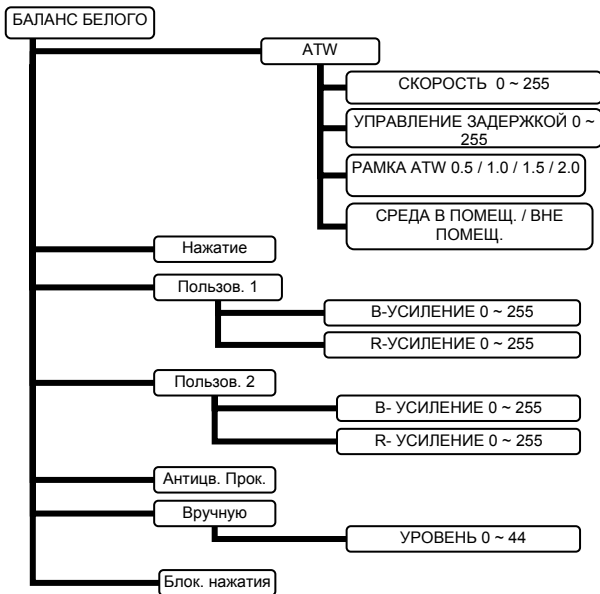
БАЛАНС БЕЛОГО

ATW

СКОРОСТЬ 0 ~ 255

УПРАВЛЕНИЕ ЗАДЕРЖКОЙ 0 ~ 255

РАМКА ATW 0.5 / 1.0 / 1.5 / 2.0

СРЕДА В ПОМЕЩ. / ВНЕ ПОМЕЩ.

Нажатие

Пользов. 1

B-УСИЛЕНИЕ 0 ~ 255

R-УСИЛЕНИЕ 0 ~ 255

Пользов. 2

B- УСИЛЕНИЕ 0 ~ 255

R- УСИЛЕНИЕ 0 ~ 255

Антицв. Прок.

Вручную

УРОВЕНЬ 0 ~ 44

Блок. нажатия